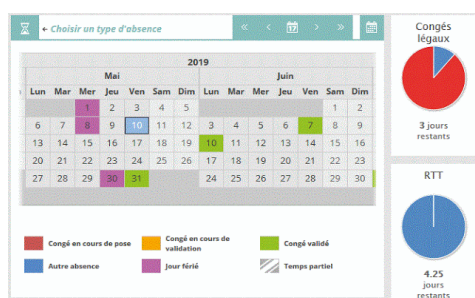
← Choisir un type d'absence

« ‹ 17 › »

2019

Mai

| Lun | Mar | Mer | Jeu | Ven | Sam | Dim |
|---|---|---|---|---|---|---|
| | | 1 | 2 | 3 | 4 | 5 |
| 6 | 7 | 8 | 9 | 10 | 11 | 12 |
| 13 | 14 | 15 | 16 | 17 | 18 | 19 |
| 20 | 21 | 22 | 23 | 24 | 25 | 26 |
| 27 | 28 | 29 | 30 | 31 | | |

Juin

| Lun | Mar | Mer | Jeu | Ven | Sam | Dim |
|---|---|---|---|---|---|---|
| | | | | | 1 | 2 |
| 3 | 4 | 5 | 6 | 7 | 8 | 9 |
| 10 | 11 | 12 | 13 | 14 | 15 | 16 |
| 17 | 18 | 19 | 20 | 21 | 22 | 23 |
| 24 | 25 | 26 | 27 | 28 | 29 | 30 |

Congé en cours de pose
Congé en cours de validation
Congé validé
Autre absence
Jour férié
Temps partiel

Congés légaux

3 jours restants

RTT

4.25 jours restants